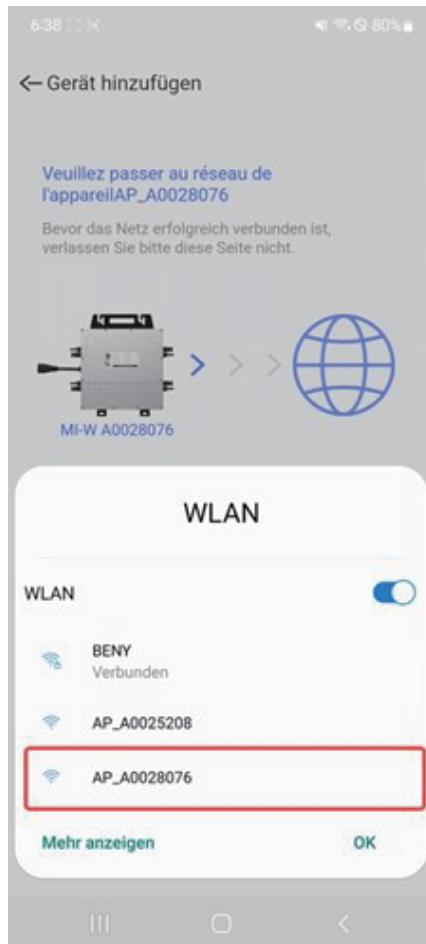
6:38 80%

← Gerät hinzufügen

Veuillez passer au réseau de l'appareilAP_A0028076

Bevor das Netz erfolgreich verbunden ist, verlassen Sie bitte diese Seite nicht.

MI-W A0028076

WLAN

WLAN

BENY
Verbunden

AP_A0025208

AP_A0028076

Mehr anzeigen

OK